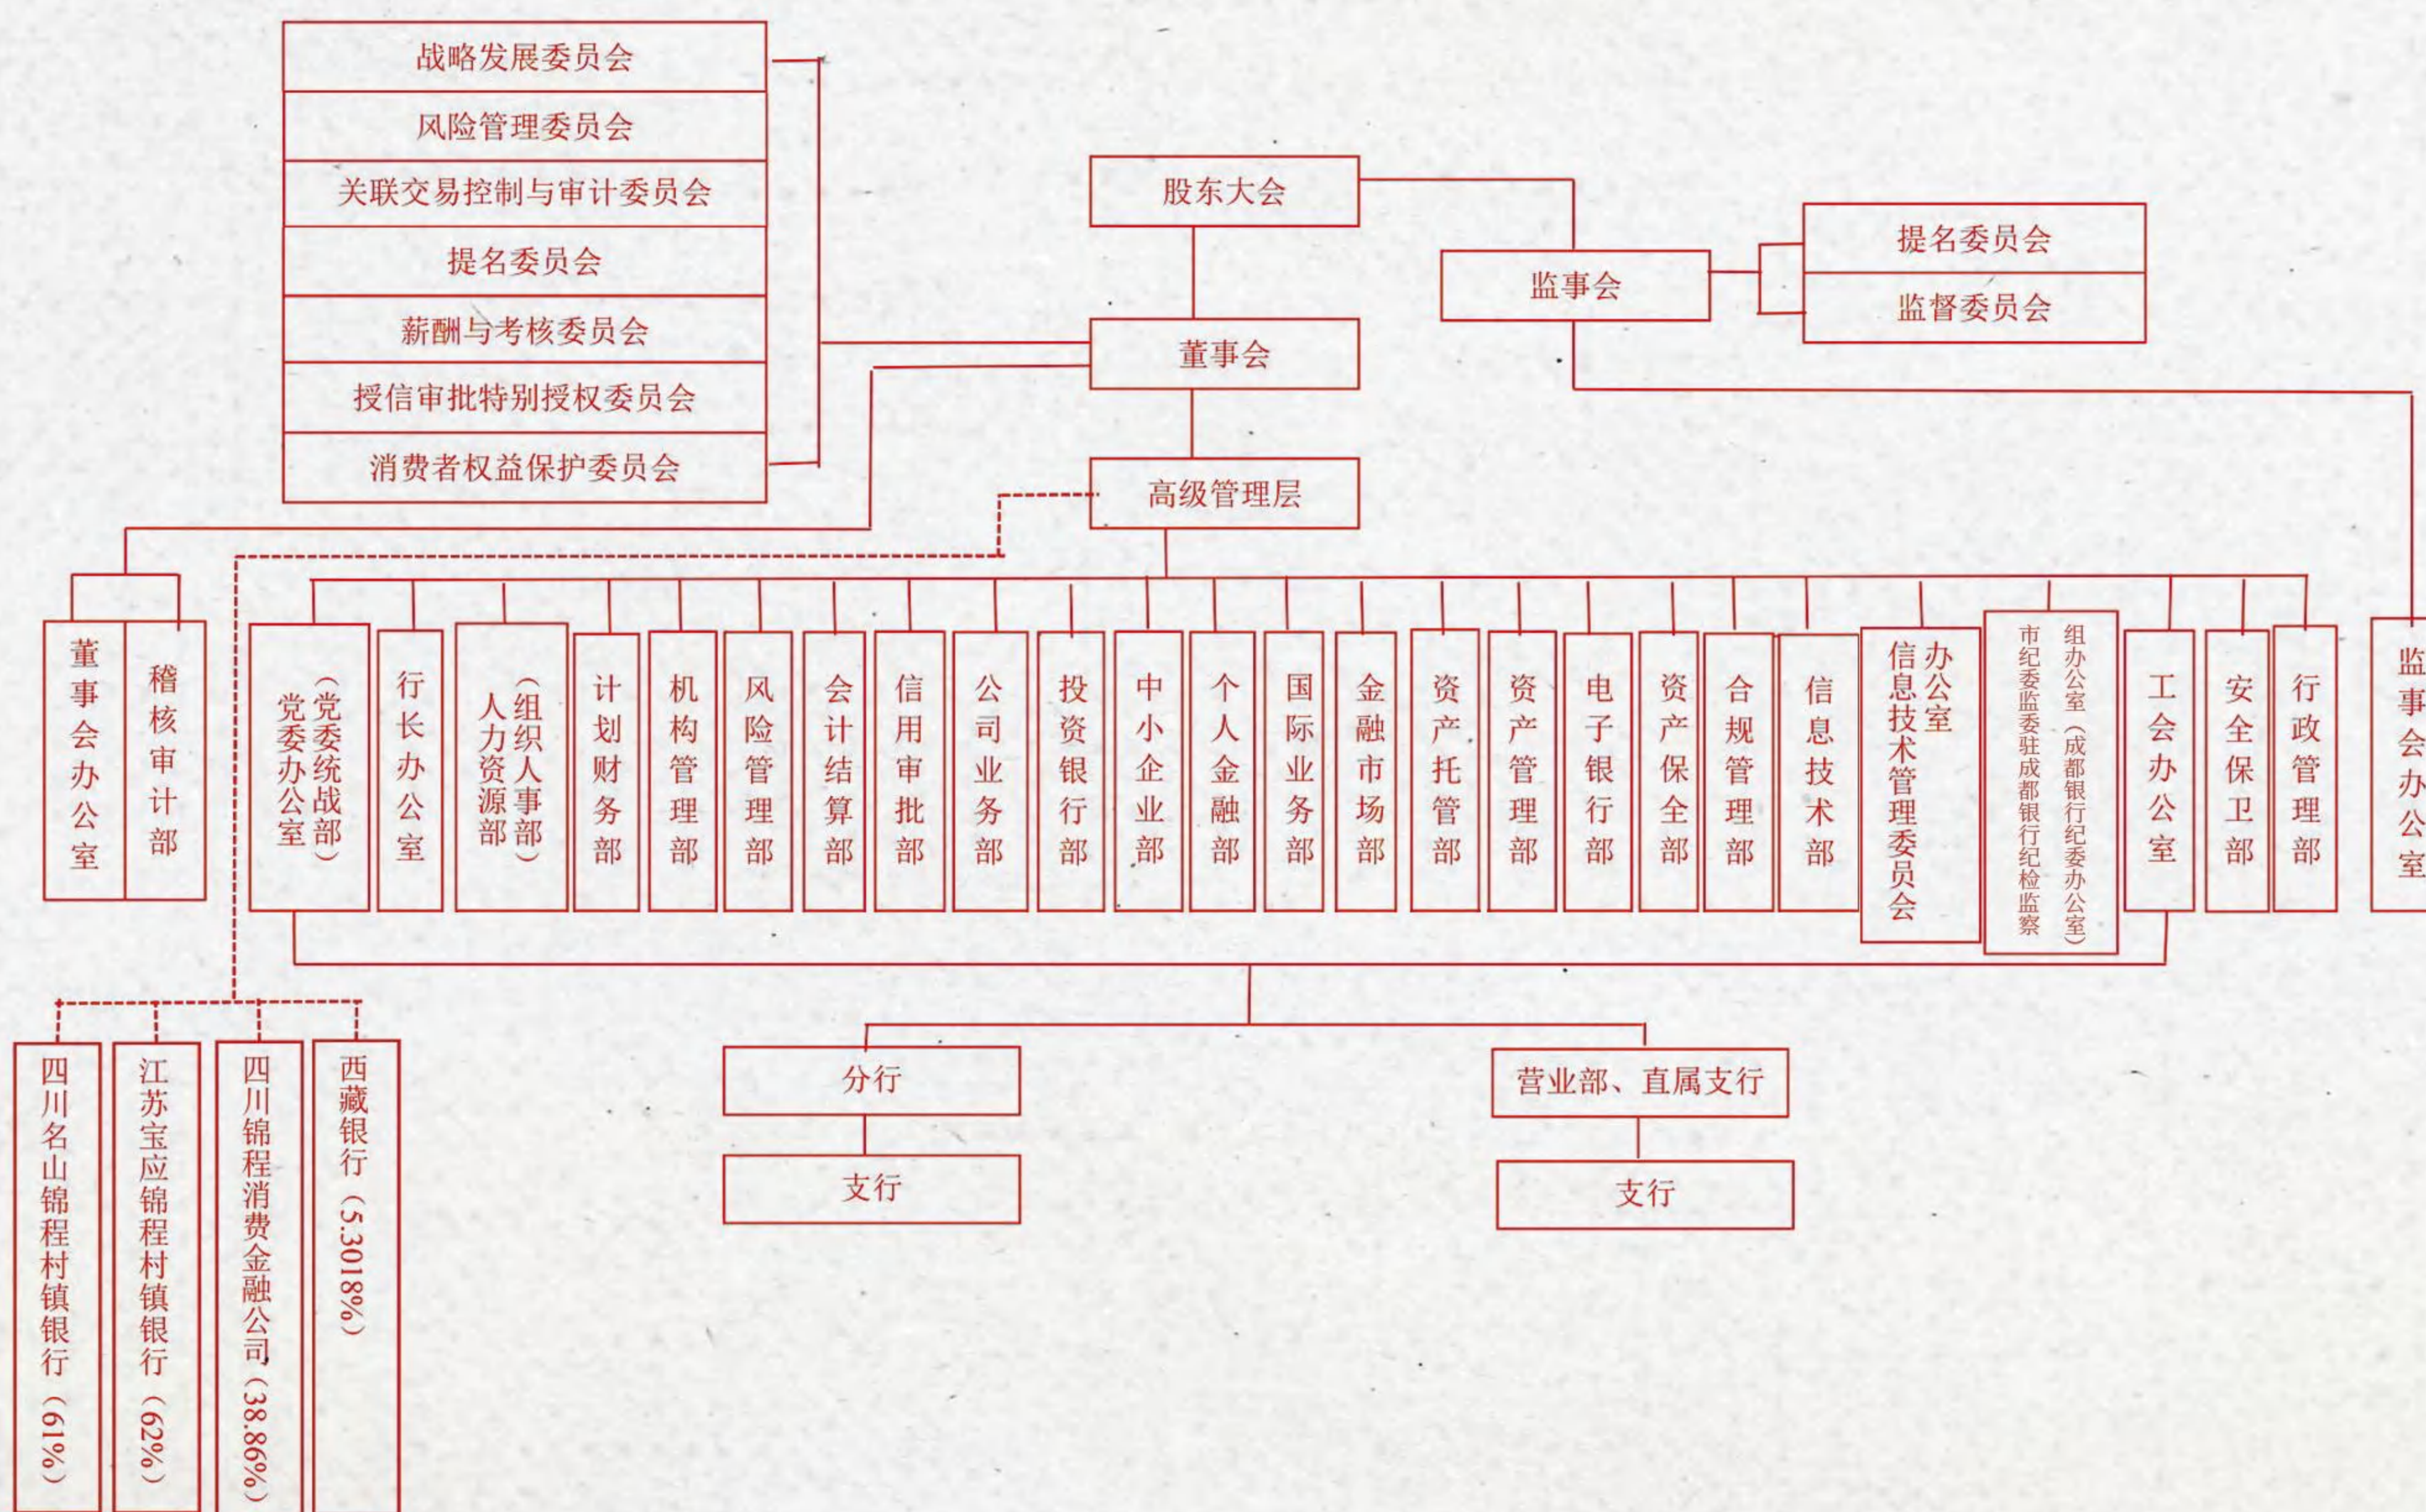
战略发展委员会
风险管理委员会
关联交易控制与审计委员会
提名委员会
薪酬与考核委员会
授信审批特别授权委员会
消费者权益保护委员会

股东大会
监事会
提名委员会
监督委员会
董事会
高级管理层

董事会办公室
稽核审计部
党委办公室（党委统战部）
行长办公室
人力资源部（组织人事部）
计划财务部
机构管理部
风险管理部
会计结算部
信用审批部
公司业务部
投资银行部
中小企业部
个人金融部
国际业务部
金融市场部
资产托管部
资产管理部
电子银行部
资产保全部
合规管理部
信息技术部
信息技术管理委员会办公室
市纪委监委驻成都银行纪检监察组办公室（成都银行纪委办公室）
工会办公室
安全保卫部
行政管理部
监事会办公室

四川名山锦程村镇银行（61%）
江苏宝应锦程村镇银行（62%）
四川锦程消费金融公司（38.86%）
西藏银行（5.3018%）

分行
支行
营业部、直属支行
支行